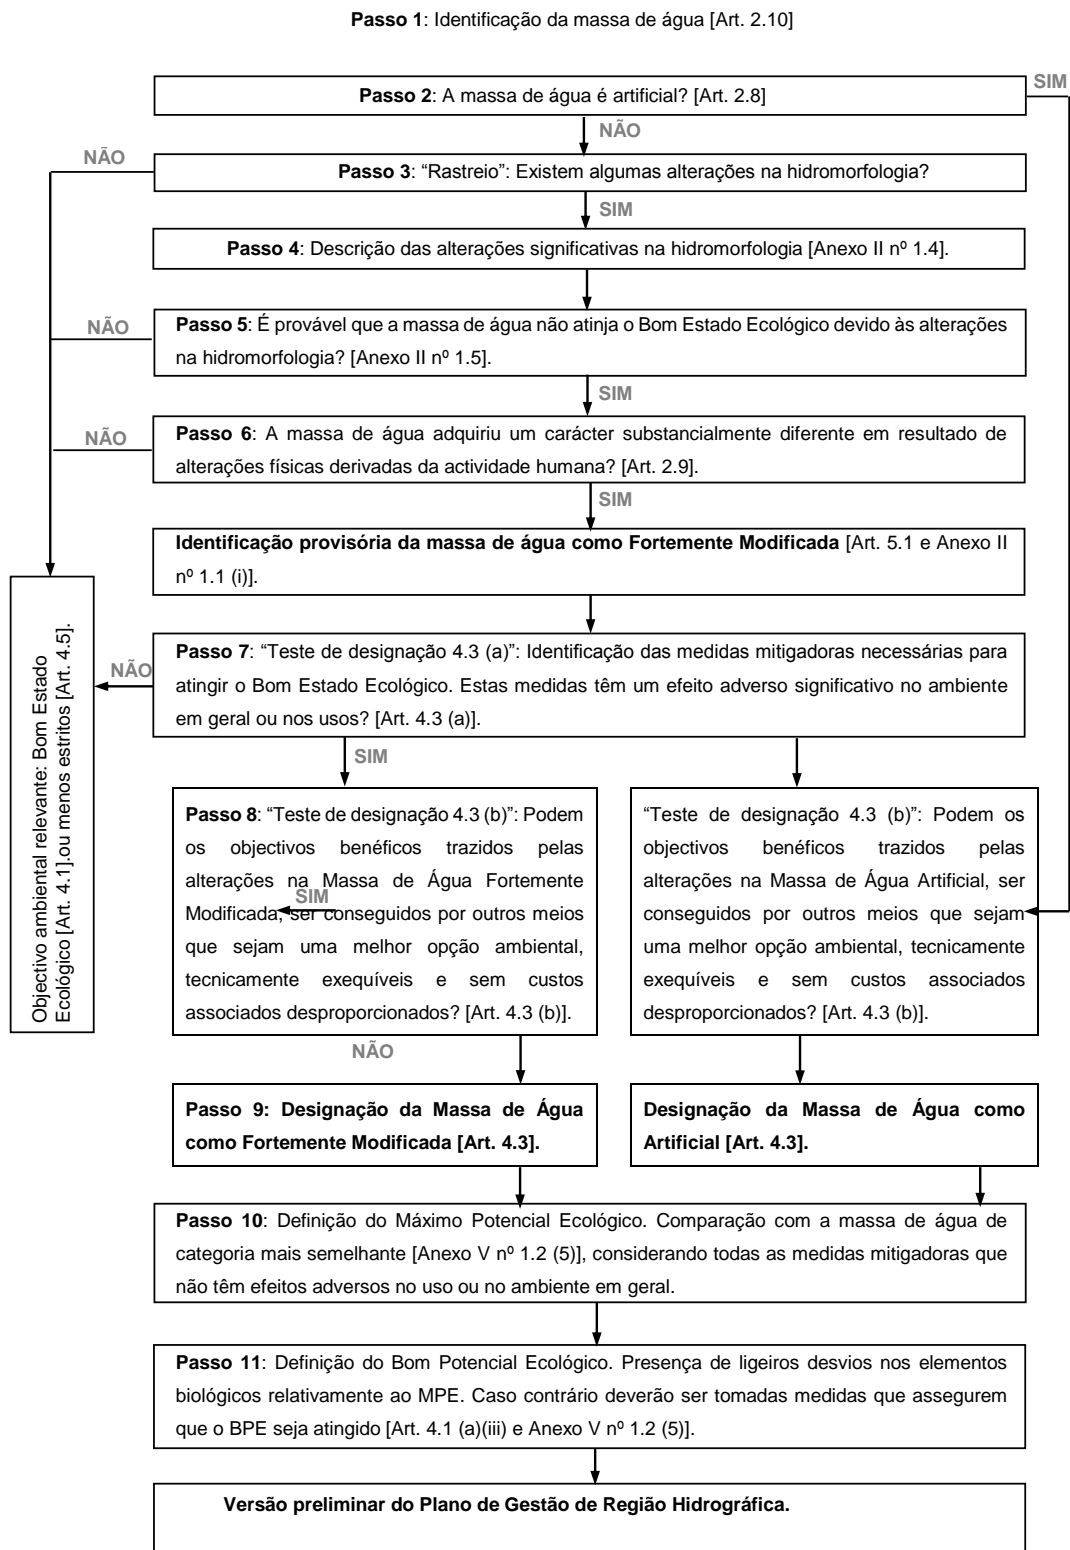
**Passo 1**: Identificação da massa de água [Art. 2.10]

SIM

**Passo 2**: A massa de água é artificial? [Art. 2.8]

NÃO

NÃO

**Passo 3**: "Rastreio": Existem algumas alterações na hidromorfologia?

SIM

**Passo 4**: Descrição das alterações significativas na hidromorfologia [Anexo II nº 1.4].

NÃO

**Passo 5**: É provável que a massa de água não atinja o Bom Estado Ecológico devido às alterações na hidromorfologia? [Anexo II nº 1.5].

SIM

NÃO

**Passo 6**: A massa de água adquiriu um carácter substancialmente diferente em resultado de alterações físicas derivadas da actividade humana? [Art. 2.9].

SIM

**Identificação provisória da massa de água como Fortemente Modificada** [Art. 5.1 e Anexo II nº 1.1 (i)].

Objectivo ambiental relevante: Bom Estado Ecológico [Art. 4.1].ou menos estritos [Art. 4.5].

NÃO

**Passo 7**: "Teste de designação 4.3 (a)": Identificação das medidas mitigadoras necessárias para atingir o Bom Estado Ecológico. Estas medidas têm um efeito adverso significativo no ambiente em geral ou nos usos? [Art. 4.3 (a)].

SIM

**Passo 8**: "Teste de designação 4.3 (b)": Podem os objectivos benéficos trazidos pelas alterações na Massa de Água Fortemente Modificada, ser conseguidos por outros meios que sejam uma melhor opção ambiental, tecnicamente exequíveis e sem custos associados desproporcionados? [Art. 4.3 (b)].

SIM

"Teste de designação 4.3 (b)": Podem os objectivos benéficos trazidos pelas alterações na Massa de Água Artificial, ser conseguidos por outros meios que sejam uma melhor opção ambiental, tecnicamente exequíveis e sem custos associados desproporcionados? [Art. 4.3 (b)].

NÃO

**Passo 9: Designação da Massa de Água como Fortemente Modificada [Art. 4.3].**

**Designação da Massa de Água como Artificial [Art. 4.3].**

**Passo 10**: Definição do Máximo Potencial Ecológico. Comparação com a massa de água de categoria mais semelhante [Anexo V nº 1.2 (5)], considerando todas as medidas mitigadoras que não têm efeitos adversos no uso ou no ambiente em geral.

**Passo 11**: Definição do Bom Potencial Ecológico. Presença de ligeiros desvios nos elementos biológicos relativamente ao MPE. Caso contrário deverão ser tomadas medidas que assegurem que o BPE seja atingido [Art. 4.1 (a)(iii) e Anexo V nº 1.2 (5)].

**Versão preliminar do Plano de Gestão de Região Hidrográfica.**